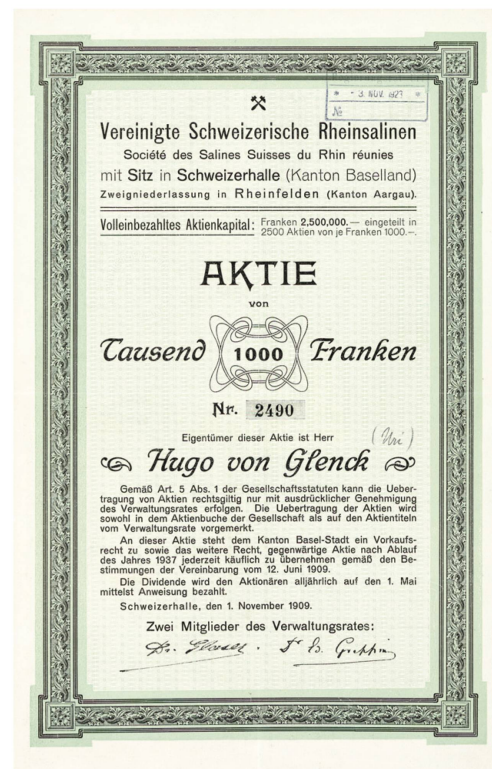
- 3. NOV. 1927
№

Vereinigte Schweizerische Rheinsalinen
Société des Salines Suisses du Rhin réunies
mit Sitz in Schweizerhalle (Kanton Baselland)
Zweigniederlassung in Rheinfelden (Kanton Aargau).

Volleinbezahltes Aktienkapital: Franken 2,500,000.— eingeteilt in 2500 Aktien von je Franken 1000.—.

AKTIE
von
Tausend 1000 Franken

Nr. 2490

Eigentümer dieser Aktie ist Herr (Uri)

Hugo von Glenck

Gemäß Art. 5 Abs. 1 der Gesellschaftsstatuten kann die Uebertragung von Aktien rechtsgiltig nur mit ausdrücklicher Genehmigung des Verwaltungsrates erfolgen. Die Uebertragung der Aktien wird sowohl in dem Aktienbuche der Gesellschaft als auf den Aktientiteln vom Verwaltungsrate vorgemerkt.

An dieser Aktie steht dem Kanton Basel-Stadt ein Vorkaufsrecht zu sowie das weitere Recht, gegenwärtige Aktie nach Ablauf des Jahres 1937 jederzeit käuflich zu übernehmen gemäß den Bestimmungen der Vereinbarung vom 12. Juni 1909.

Die Dividende wird den Aktionären alljährlich auf den 1. Mai mittelst Anweisung bezahlt.

Schweizerhalle, den 1. November 1909.

Zwei Mitglieder des Verwaltungsrates:

Dr. Glenck · Dr E. Gutzwiller